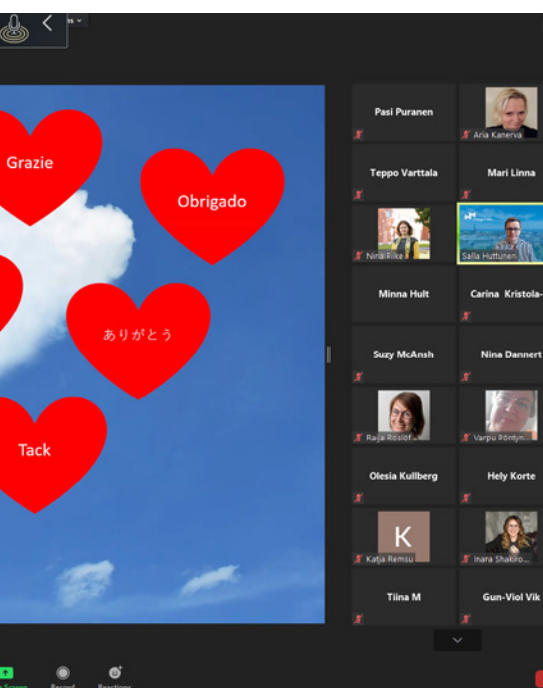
Grazie

Obrigado

ありがとう

Tack

Pasi Puranen

Aria Kanerva

Teppo Varttala

Mari Linna

Nina Fiike

Salla Huttunen

Minna Hult

Carina Kristola-

Suzy McAnsh

Nina Dannert

Raija Roslöf

Varpu Pöntyn...

Olesia Kullberg

Hely Korte

K

Katja Remsu

Inara Shakiro...

Tiina M

Gun-Viol Vik

Record

Reactions